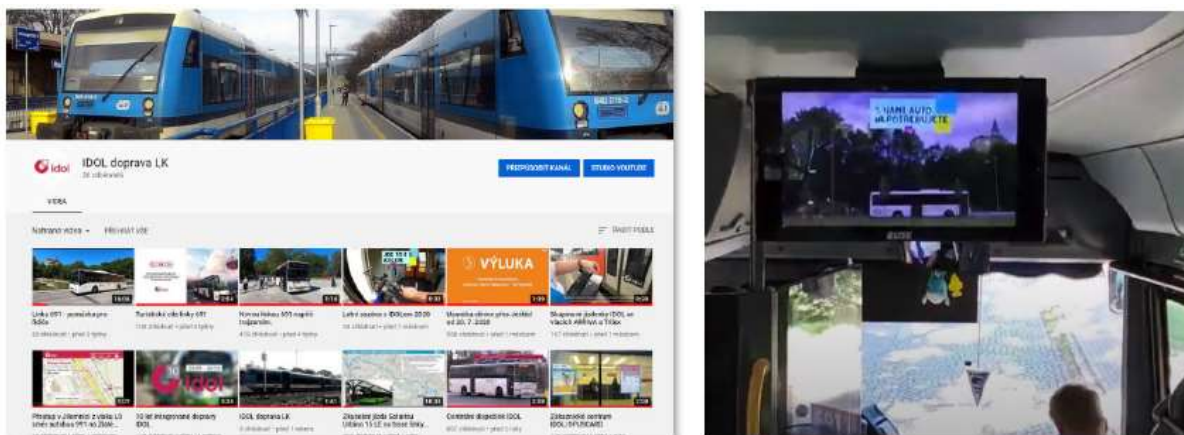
idol
IDOL doprava LK
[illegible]
PŘIZPŮSOBIT KANÁL
STUDIO YOUTUBE
VIDEA
Nahraná videa
PŘEHRÁT VŠE
ŘADIT PODLE
VÝLUKA
Linka 691 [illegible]
Turistické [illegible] 691
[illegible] 691 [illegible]
Letní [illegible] IDOLem 2020
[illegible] od 20. 7. 2020
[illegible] IDOL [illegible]
10 let integrované dopravy IDOL
IDOL doprava LK
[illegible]
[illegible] IDOL
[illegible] IDOL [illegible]
S NÁMI AUTO NEPOTŘEBUJETE